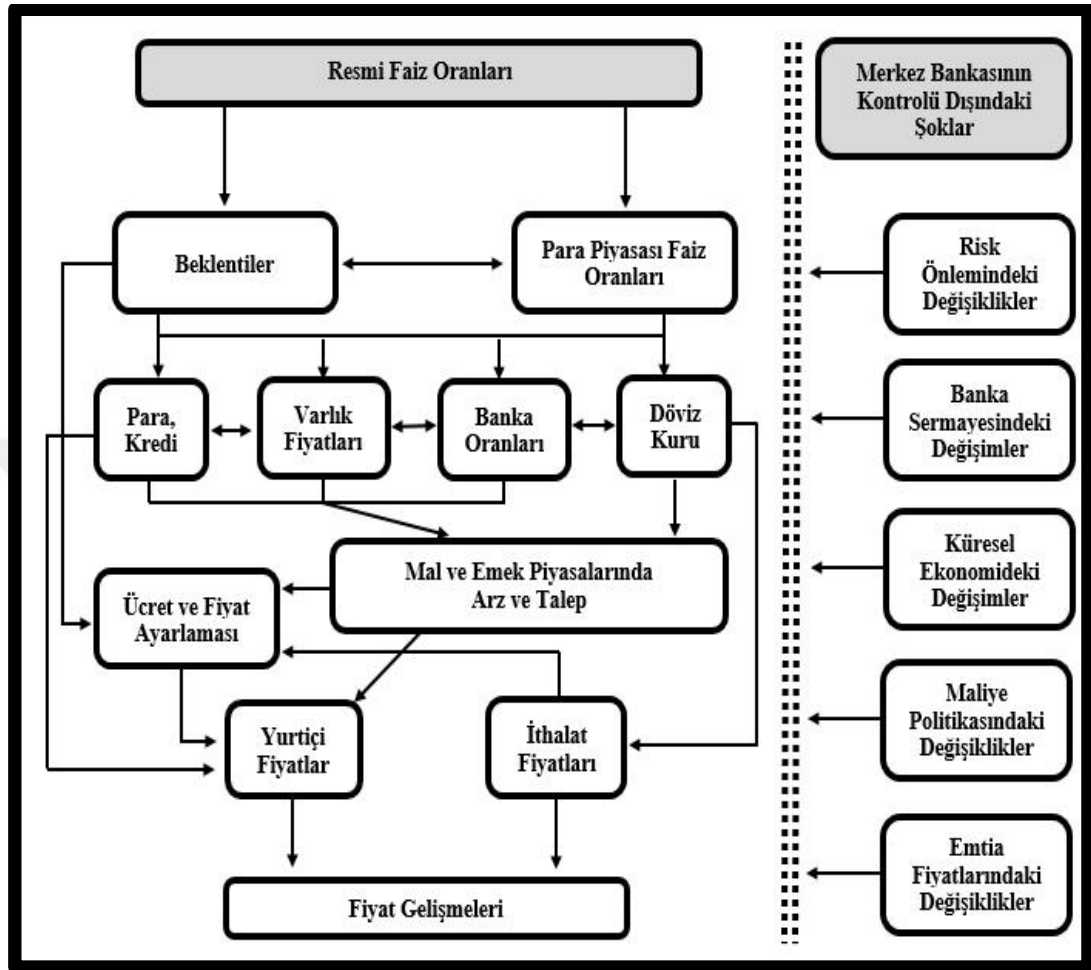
Resmi Faiz Oranları

Beklentiler

Para Piyasası Faiz Oranları

Para, Kredi

Varlık Fiyatları

Banka Oranları

Döviz Kuru

Mal ve Emek Piyasalarında Arz ve Talep

Ücret ve Fiyat Ayarlaması

Yurtiçi Fiyatlar

İthalat Fiyatları

Fiyat Gelişmeleri

Merkez Bankasının Kontrolü Dışındaki Şoklar

Risk Önlemindeki Değişiklikler

Banka Sermayesindeki Değişimler

Küresel Ekonomideki Değişimler

Maliye Politikasındaki Değişiklikler

Emtia Fiyatlarındaki Değişiklikler